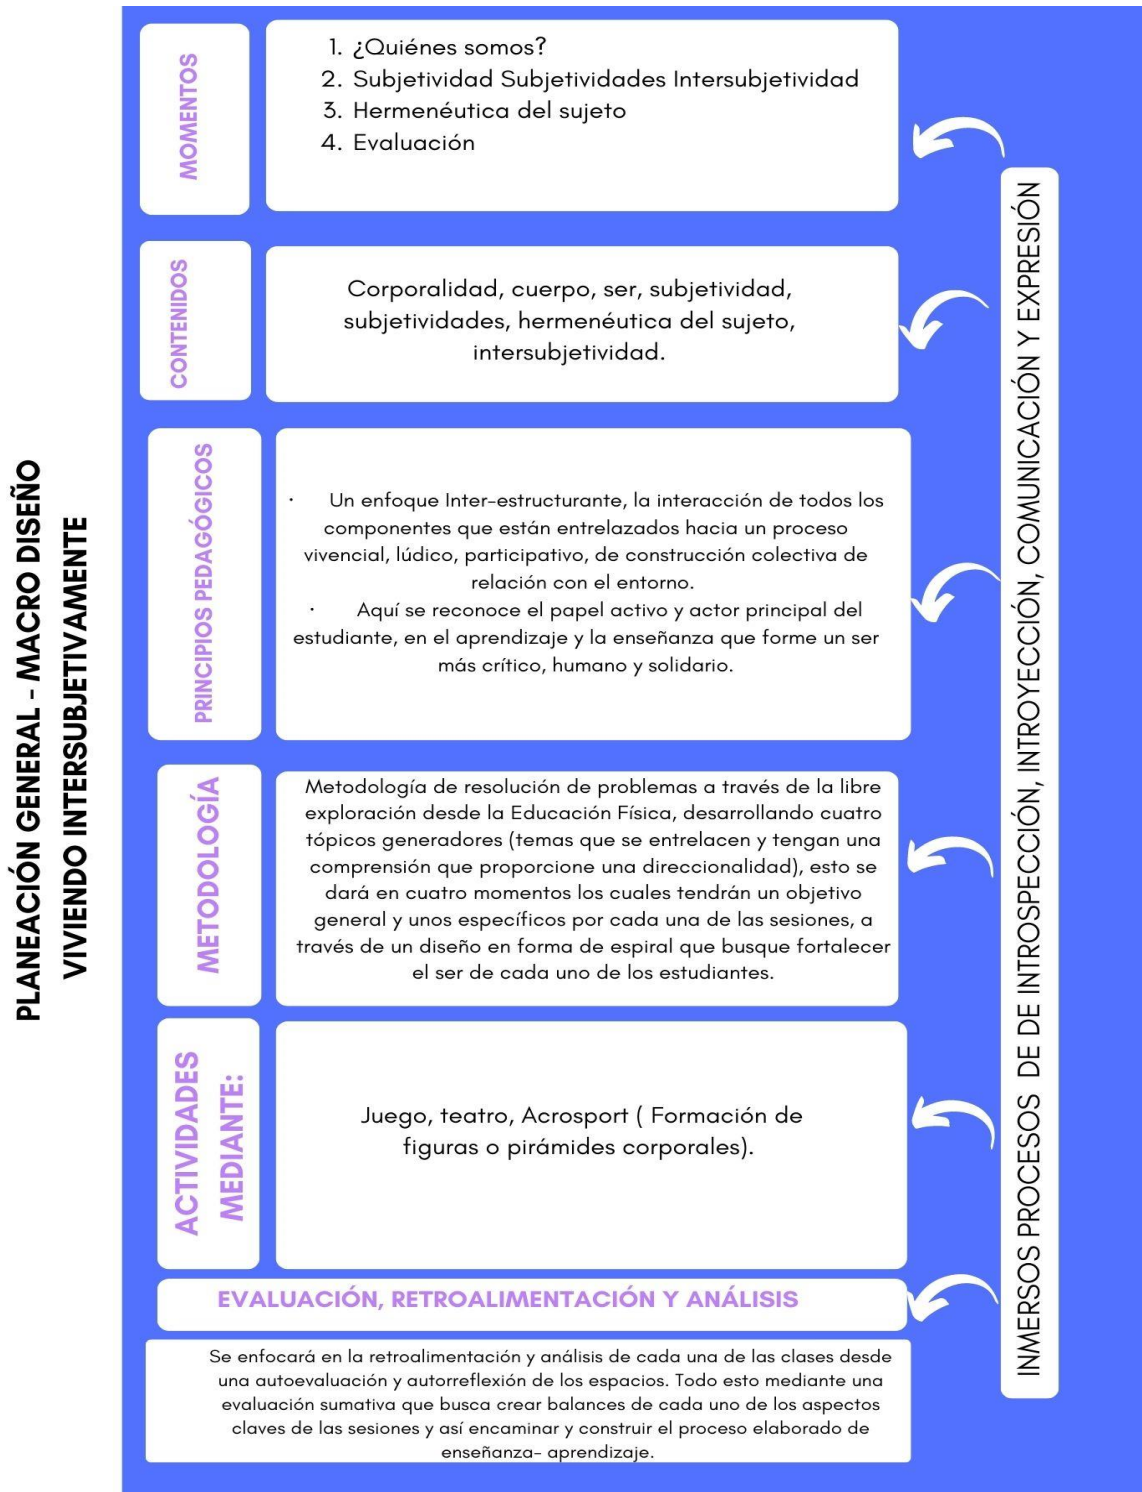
PLANEACIÓN GENERAL - MACRO DISEÑO
VIVIENDO INTERSUBJETIVAMENTE

MOMENTOS

1. ¿Quiénes somos?
2. Subjetividad Subjetividades Intersubjetividad
3. Hermenéutica del sujeto
4. Evaluación

CONTENIDOS

Corporalidad, cuerpo, ser, subjetividad, subjetividades, hermenéutica del sujeto, intersubjetividad.

PRINCIPIOS PEDAGÓGICOS

· Un enfoque Inter-estructurante, la interacción de todos los componentes que están entrelazados hacia un proceso vivencial, lúdico, participativo, de construcción colectiva de relación con el entorno.
· Aquí se reconoce el papel activo y actor principal del estudiante, en el aprendizaje y la enseñanza que forme un ser más crítico, humano y solidario.

METODOLOGÍA

Metodología de resolución de problemas a través de la libre exploración desde la Educación Física, desarrollando cuatro tópicos generadores (temas que se entrelacen y tengan una comprensión que proporcione una direccionalidad), esto se dará en cuatro momentos los cuales tendrán un objetivo general y unos específicos por cada una de las sesiones, a través de un diseño en forma de espiral que busque fortalecer el ser de cada uno de los estudiantes.

ACTIVIDADES MEDIANTE:

Juego, teatro, Acrosport ( Formación de figuras o pirámides corporales).

EVALUACIÓN, RETROALIMENTACIÓN Y ANÁLISIS

Se enfocará en la retroalimentación y análisis de cada una de las clases desde una autoevaluación y autorreflexión de los espacios. Todo esto mediante una evaluación sumativa que busca crear balances de cada uno de los aspectos claves de las sesiones y así encaminar y construir el proceso elaborado de enseñanza- aprendizaje.

INMERSOS PROCESOS DE DE INTROSPECCIÓN, INTROYECCIÓN, COMUNICACIÓN Y EXPRESIÓN